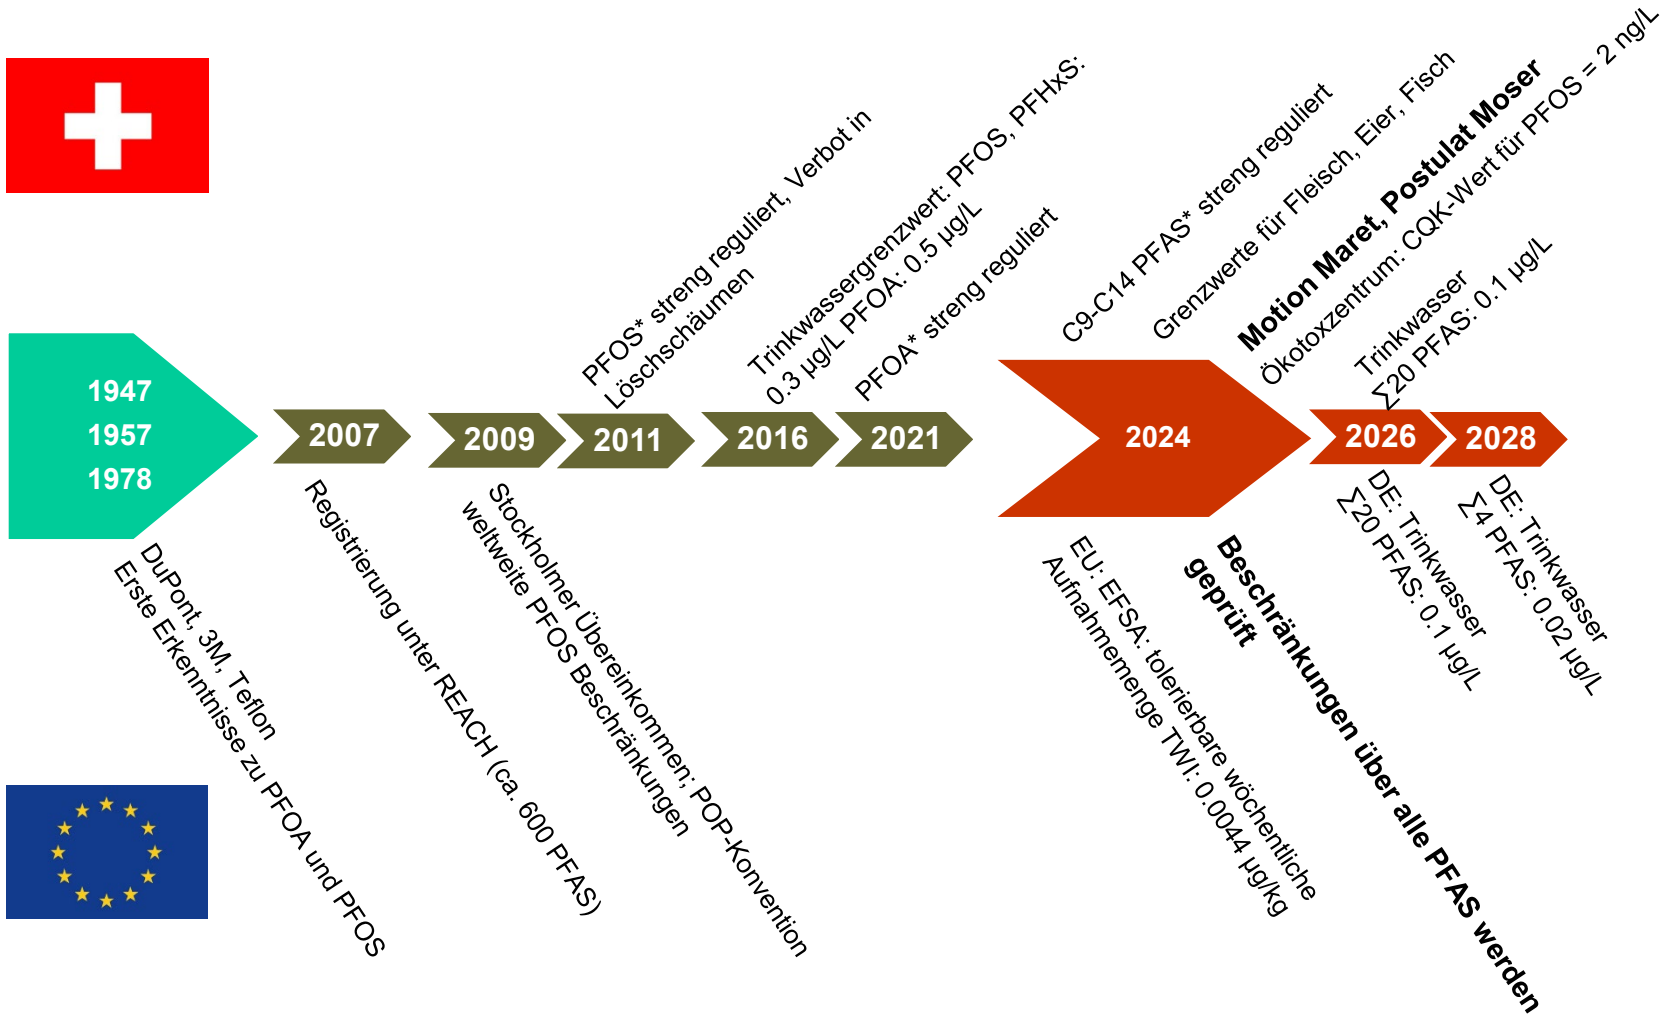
PFOS* streng reguliert, Verbot in Löschschäumen

Trinkwassergrenzwert: PFOS, PFHxS: 0.3 µg/L PFOA: 0.5 µg/L

PFOA* streng reguliert

C9-C14 PFAS* streng reguliert

Grenzwerte für Fleisch, Eier, Fisch

**Motion Maret, Postulat Moser**

Ökotoxzentrum: CQK-Wert für PFOS = 2 ng/L

Trinkwasser $\sum$20 PFAS: 0.1 µg/L

1947
1957
1978

2007

2009

2011

2016

2021

2024

2026

2028

DuPont, 3M, Teflon
Erste Erkenntnisse zu PFOA und PFOS

Registrierung unter REACH (ca. 600 PFAS)

Stockholmer Übereinkommen; POP-Konvention
weltweite PFOS Beschränkungen

EU: EFSA: tolerierbare wöchentliche Aufnahmemenge TWI: 0.0044 µg/kg

**Beschränkungen über alle PFAS werden geprüft**

DE: Trinkwasser
$\sum$20 PFAS: 0.1 µg/L

DE: Trinkwasser
$\sum$4 PFAS: 0.02 µg/L